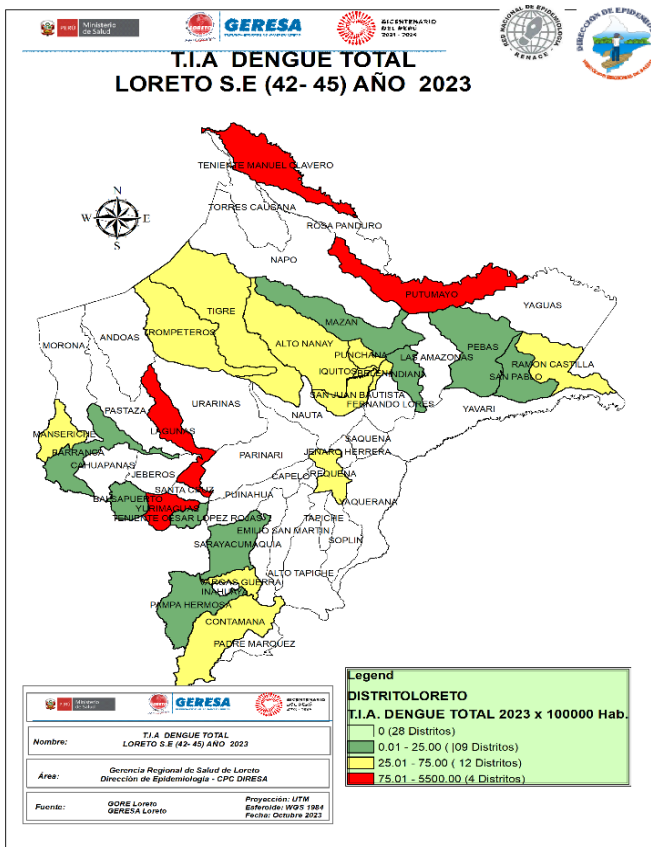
PERÚ Ministerio de Salud
GERESA
BICENTENARIO DEL PERÚ 2021 - 2024
RED NACIONAL DE EPIDEMIOLOGÍA RENACE
DIRECCIÓN DE EPIDEMIOLOGÍA

T.I.A DENGUE TOTAL
LORETO S.E (42- 45) AÑO 2023

N
W E
S

TENIENTE MANUEL CLAVERO
TORRES CAUSANA
ROSA PANDURO
NAPO
PUTUMAYO
YAGUAS
TIGRE
TROMPETEROS
ANDOAS
MORONA
MAZAN
ALTO NANAY
PUNCHANA
LAS AMAZONAS
PEBAS
RAMON CASTILLA
SAN PABLO
IQUITOS
BELEN
INDIANA
FERNANDO LORES
SAN JUAN BAUTISTA
PASTAZA
URARINAS
NAUTA
YAVARI
MANSERICHE
LAGUNAS
SAQUENA
JENARO HERRERA
BARRANCA
CAHUAPANAS
PARINARI
JEBEROS
CAPELO
REQUENA
SANTA CRUZ
PUINAHUA
YAQUERANA
BALSAPUERTO
YURIMAGUAS
TENIENTE CESAR LOPEZ ROJAS
TAPICHE
EMILIO SAN MARTIN
SOPLIN
SARAYACU
MAQUIA
ALTO TAPICHE
VARGAS GUERRA
INAHUAYA
PAMPA HERMOSA
CONTAMANA
PADRE MARQUEZ

Legend
DISTRITOLORETO
T.I.A. DENGUE TOTAL 2023 x 100000 Hab.
0 (28 Distritos)
0.01 - 25.00 ( |09 Distritos)
25.01 - 75.00 ( 12 Distritos)
75.01 - 5500.00 (4 Distritos)

PERÚ Ministerio de Salud
GERESA
BICENTENARIO DEL PERÚ

Nombre: T.I.A DENGUE TOTAL
LORETO S.E (42- 45) AÑO 2023

Área: Gerencia Regional de Salud de Loreto
Dirección de Epidemiología - CPC DIRESA

Fuente: GORE Loreto
GERESA Loreto
Proyección: UTM
Esferoide: WGS 1984
Fecha: Octubre 2023